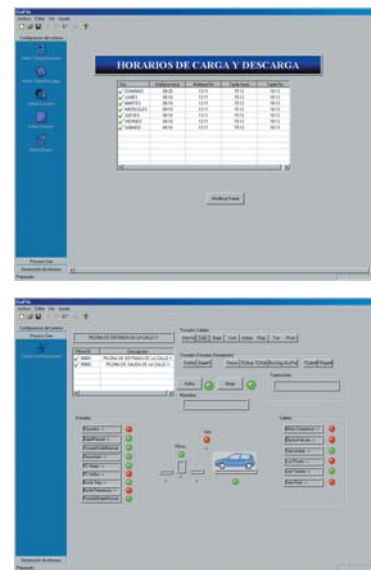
HORARIOS DE CARGA Y DESCARGA

| Día | | | | |
|---|---|---|---|---|
| DOMINGO | 08:00 | 13:11 | 15:12 | 19:13 |
| LUNES | 08:10 | 13:11 | 15:12 | 19:13 |
| MARTES | 08:10 | 13:11 | 15:12 | 19:13 |
| MIERCOLES | 08:10 | 13:11 | 15:12 | 19:13 |
| JUEVES | 08:10 | 13:11 | 15:12 | 19:13 |
| VIERNES | 08:10 | 13:11 | 15:12 | 19:13 |
| SABADO | 08:10 | 13:11 | 15:12 | 19:13 |

Modificar Datos

Preparado

PILONA DE ENTRADA DE LA CALLE 1

PILONA DE ENTRADA DE LA CALLE 1
PILONA DE SALIDA DE LA CALLE 1

Entradas

Salidas

Preparado